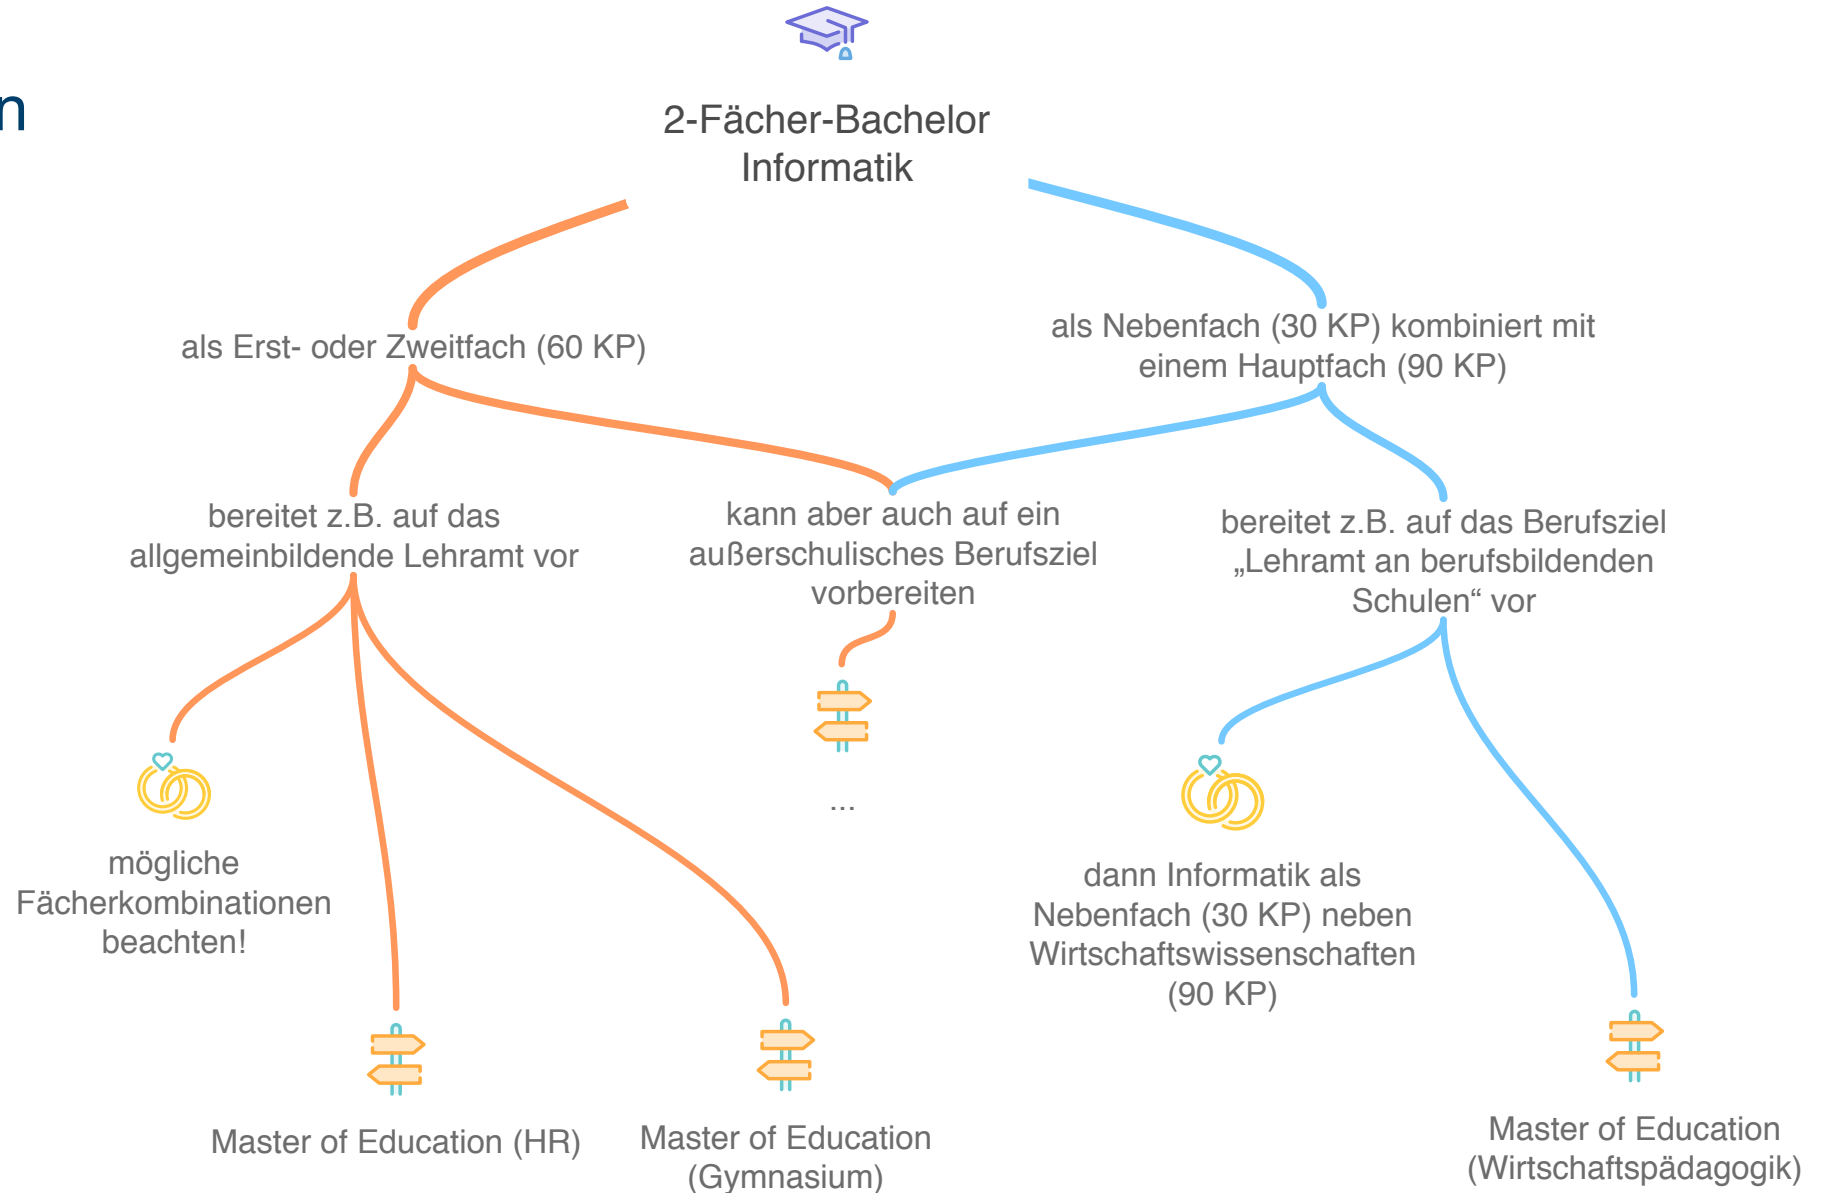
n

2-Fächer-Bachelor Informatik

als Erst- oder Zweitfach (60 KP)

als Nebenfach (30 KP) kombiniert mit einem Hauptfach (90 KP)

bereitet z.B. auf das allgemeinbildende Lehramt vor

kann aber auch auf ein außerschulisches Berufsziel vorbereiten

bereitet z.B. auf das Berufsziel „Lehramt an berufsbildenden Schulen“ vor

...

mögliche Fächerkombinationen beachten!

dann Informatik als Nebenfach (30 KP) neben Wirtschaftswissenschaften (90 KP)

Master of Education (HR)

Master of Education (Gymnasium)

Master of Education (Wirtschaftspädagogik)